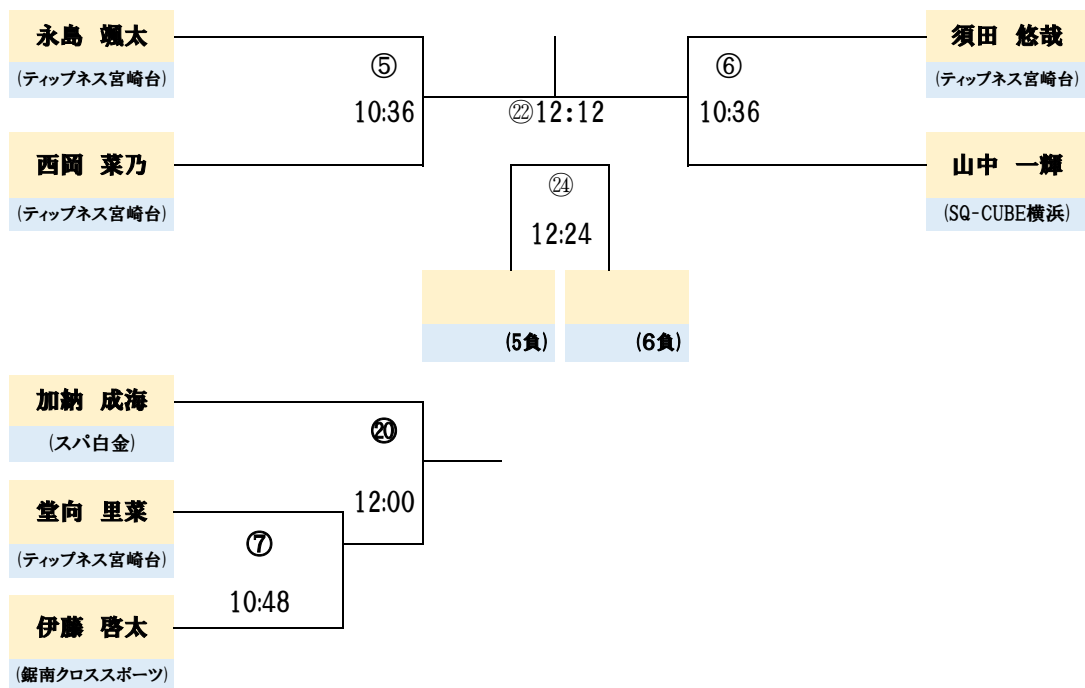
永島 颯太
(ティップネス宮崎台)

⑤
10:36

西岡 菜乃
(ティップネス宮崎台)

㉒12:12

⑥
10:36

須田 悠哉
(ティップネス宮崎台)

山中 一輝
(SQ-CUBE横浜)

㉔
12:24

(5負)

(6負)

加納 成海
(スパ白金)

⑳
12:00

堂向 里菜
(ティップネス宮崎台)

⑦
10:48

伊藤 啓太
(鋸南クロススポーツ)